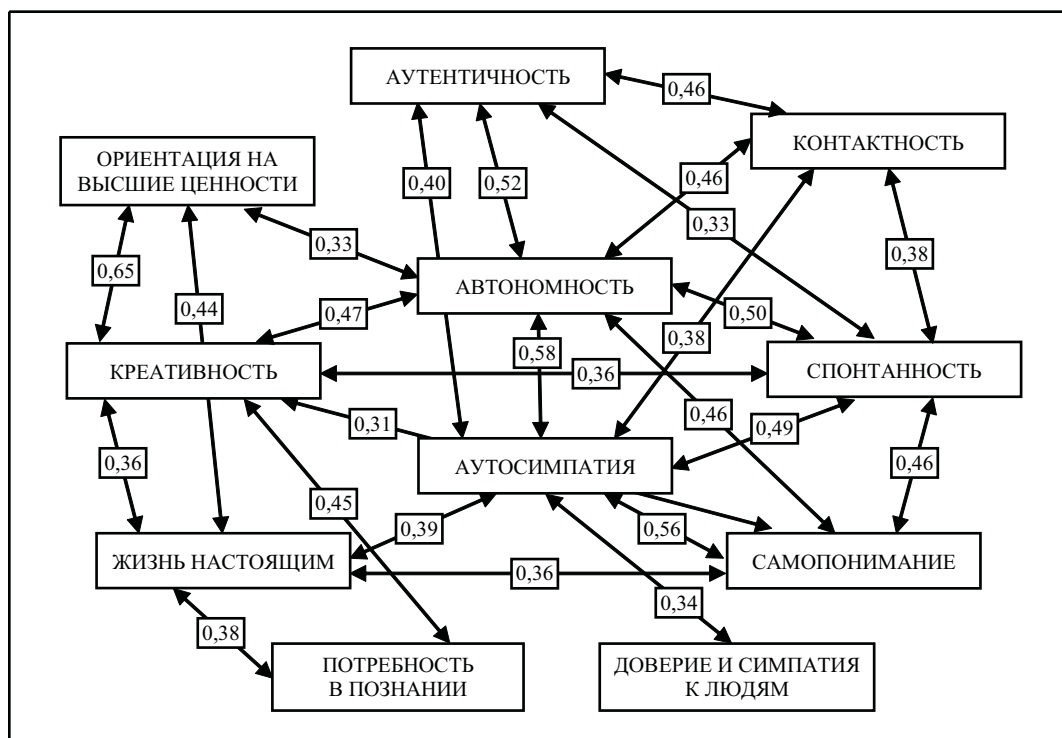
АУТЕНТИЧНОСТЬ

0,46

КОНТАКТНОСТЬ

ОРИЕНТАЦИЯ НА ВЫСШИЕ ЦЕННОСТИ

0,40

0,52

0,46

0,33

0,33

0,38

0,65

0,44

АВТОНОМНОСТЬ

0,47

0,50

0,38

0,58

КРЕАТИВНОСТЬ

0,36

СПОНТАННОСТЬ

0,31

0,46

0,49

0,36

АУТОСИМПАТИЯ

0,46

0,45

0,39

0,56

ЖИЗНЬ НАСТОЯЩИМ

0,36

САМОПОНИМАНИЕ

0,34

0,38

ПОТРЕБНОСТЬ В ПОЗНАНИИ

ДОВЕРИЕ И СИМПАТИЯ К ЛЮДЯМ